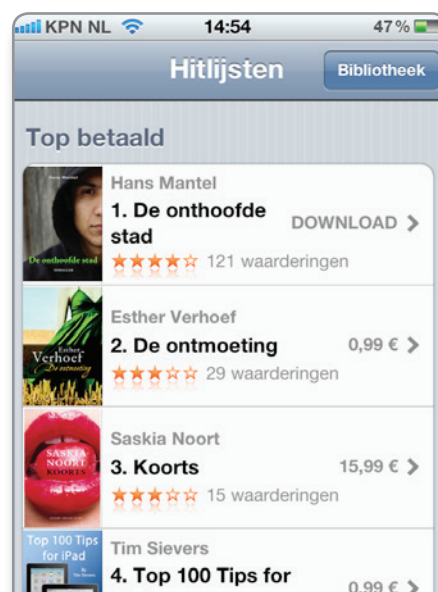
KPN NL 14:54 47 %

Hitlijsten

Bibliotheek

Top betaald

Hans Mantel
De onthoofde stad
1. De onthoofde stad
DOWNLOAD >
★★★★☆ 121 waarderingen

Esther Verhoef
Esther Verhoef De ontmoeting
2. De ontmoeting
0,99 € >
★★★☆☆ 29 waarderingen

Saskia Noort
SASKIA NOORT KOORTS
3. Koorts
15,99 € >
★★★☆☆ 15 waarderingen

Tim Sievers
Top 100 Tips for iPad
4. Top 100 Tips for
0,99 € >